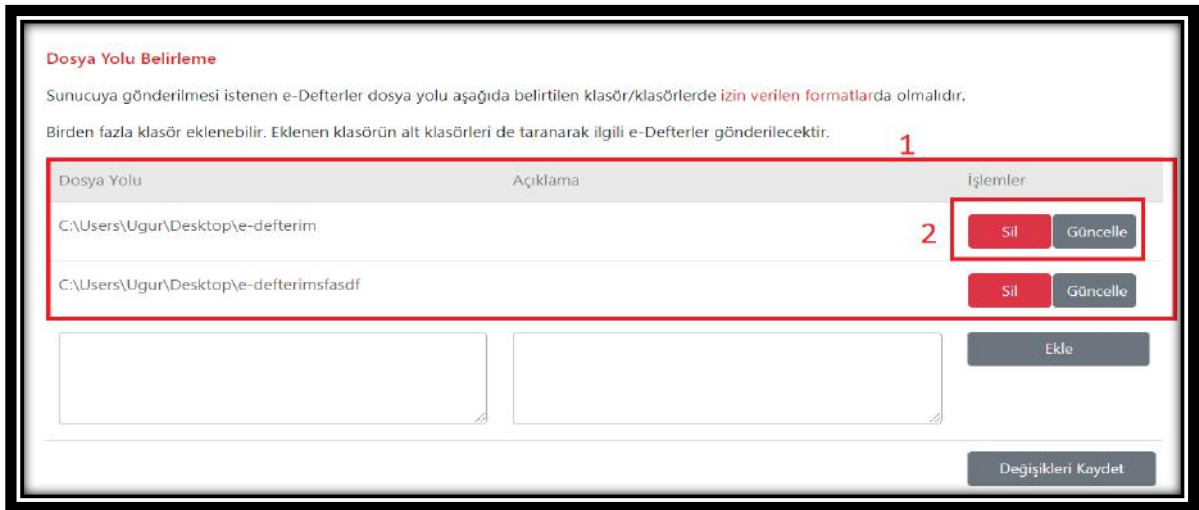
Dosya Yolu Belirleme

Sunucuya gönderilmesi istenen e-Defterler dosya yolu aşağıda belirtilen klasör/klasörlerde izin verilen formatlarda olmalıdır.

Birden fazla klasör eklenebilir. Eklenen klasörün alt klasörleri de taranarak ilgili e-Defterler gönderilecektir.

1

| Dosya Yolu | Açıklama | İşlemler |
|---|---|---|
| C:\Users\Ugur\Desktop\e-defterim | | 2 Sil Güncelle |
| C:\Users\Ugur\Desktop\e-defterimsfasdf | | Sil Güncelle |

Ekle

Değişiklikleri Kaydet